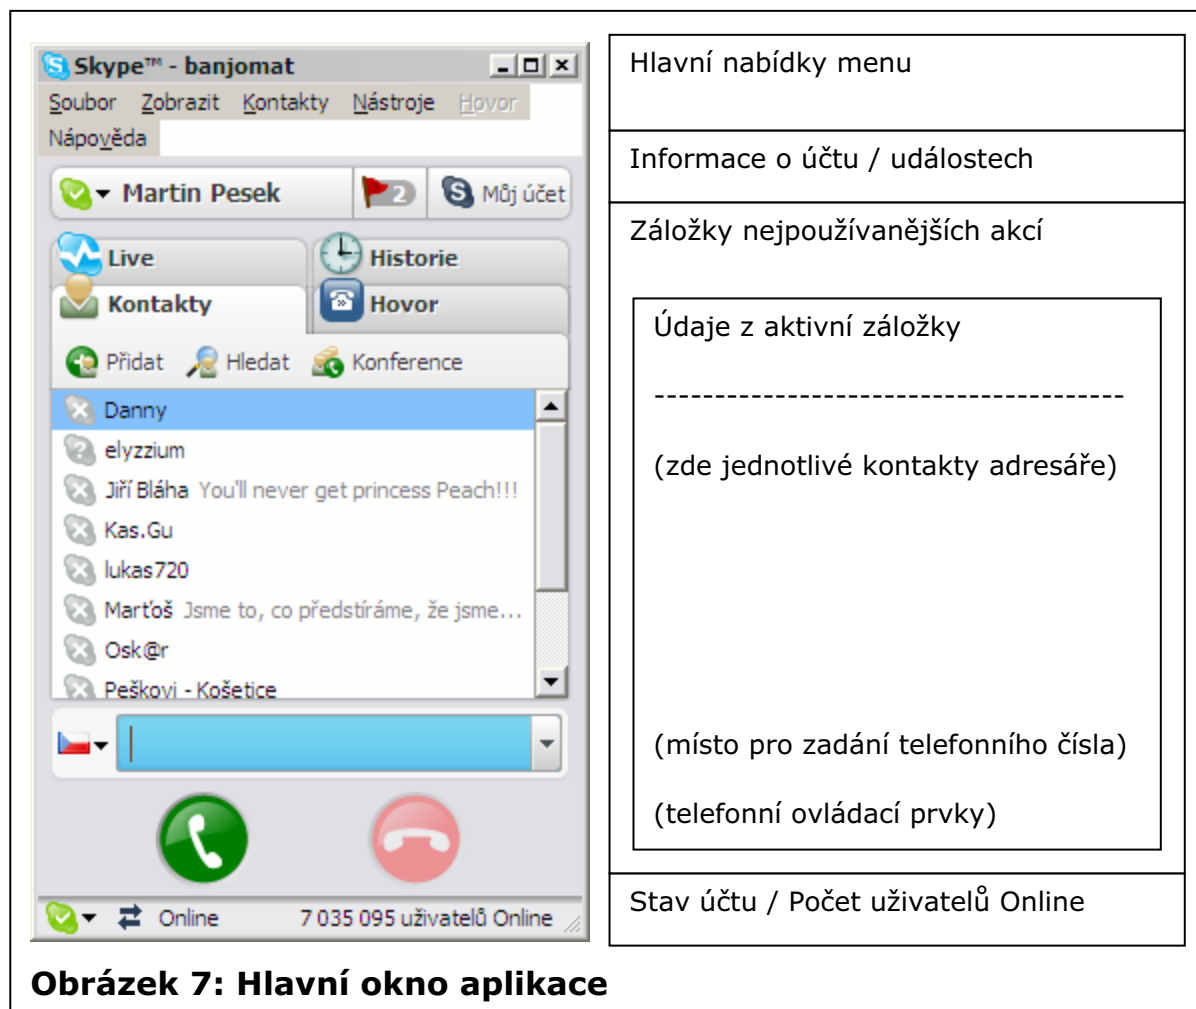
Skype™ - banjomat

Soubor Zobrazit Kontakty Nástroje Hovor Nápověda

Martin Pesek 2 Můj účet

Live Historie

Kontakty Hovor

Přidat Hledat Konference

Danny
elyzzium
Jiří Bláha You'll never get princess Peach!!!
Kas.Gu
lukas720
Marťoš Jsme to, co předstíráme, že jsme...
Osk@r
Peškovi - Košetice

Online 7 035 095 uživatelů Online

Hlavní nabídky menu

Informace o účtu / událostech

Záložky nejpoužívanějších akcí

Údaje z aktivní záložky

---------------------------------------

(zde jednotlivé kontakty adresáře)

(místo pro zadání telefonního čísla)

(telefonní ovládací prvky)

Stav účtu / Počet uživatelů Online

Obrázek 7: Hlavní okno aplikace